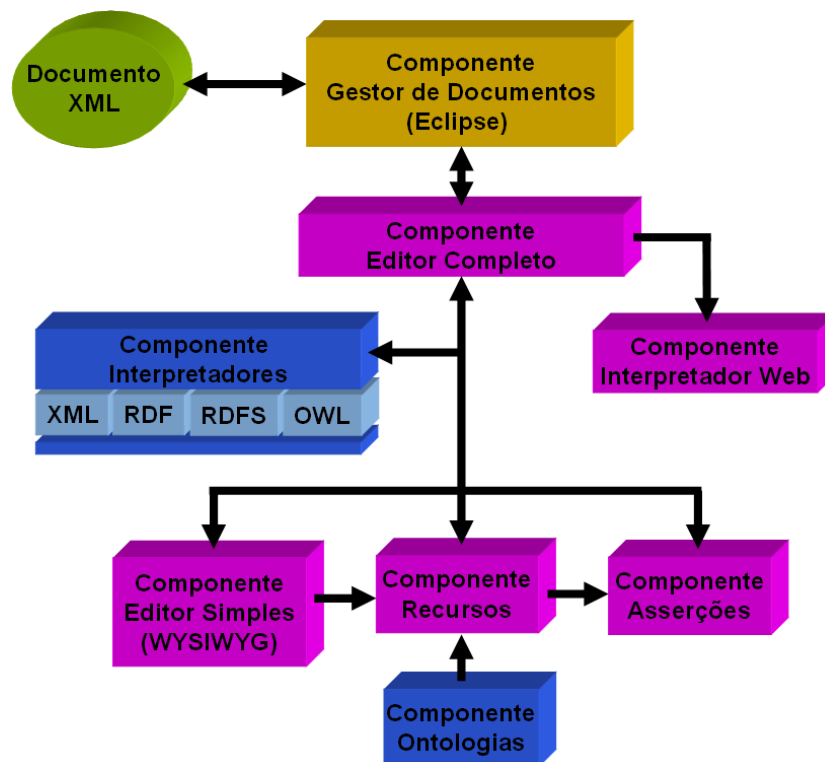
Documento XML

Componente Gestor de Documentos (Eclipse)

Componente Editor Completo

Componente Interpretadores

XML RDF RDFS OWL

Componente Interpretador Web

Componente Editor Simples (WYSIWYG)

Componente Recursos

Componente Asserções

Componente Ontologias